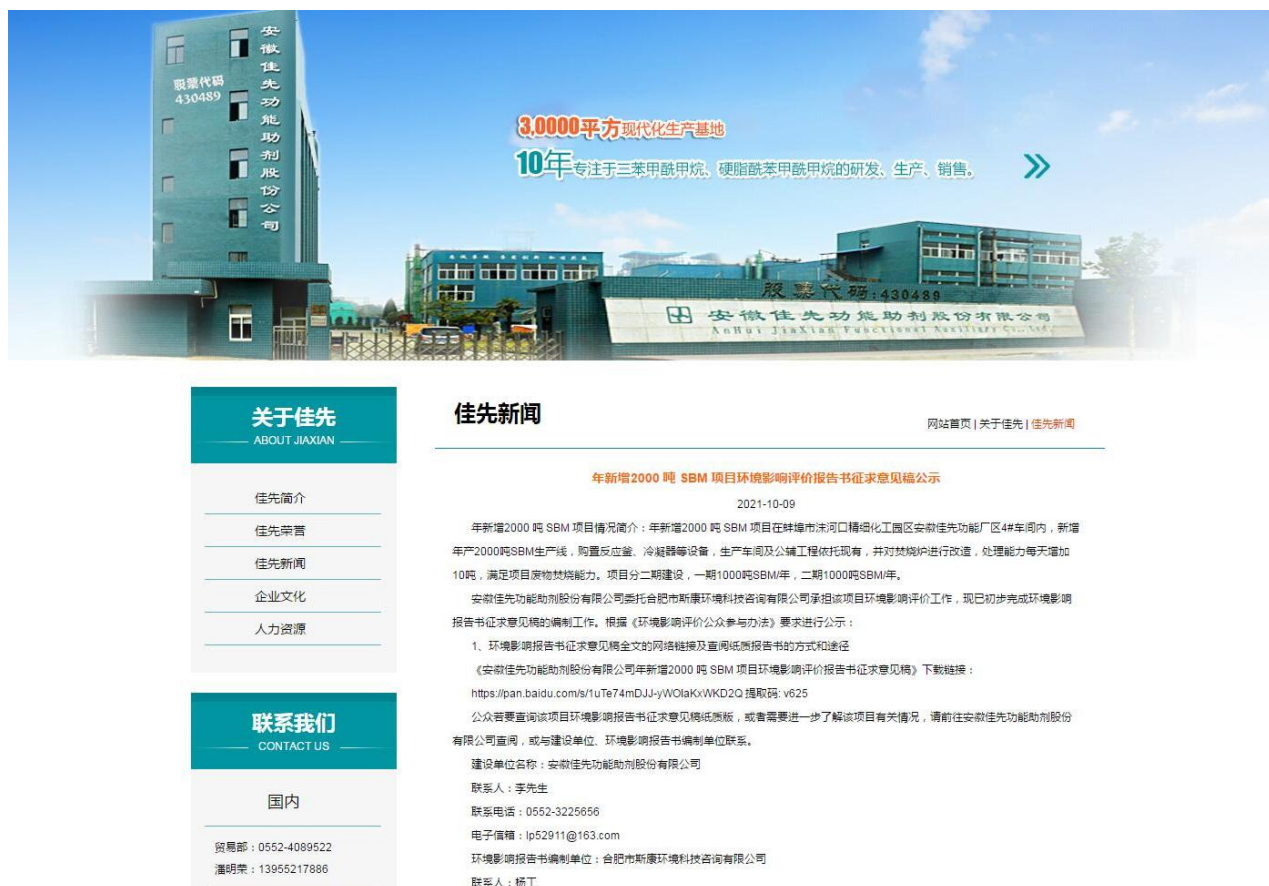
股票代码 430489

安徽佳先功能助剂股份公司

3,0000平方现代化生产基地

10年专注于三苯甲酰甲烷、硬脂酰苯甲酰甲烷的研发、生产、销售。

股票代码:430489

安徽佳先功能助剂股份有限公司
AnHui JiaXian Functional Auxiliary Co.,Ltd.

关于佳先
ABOUT JIAXIAN

佳先简介
佳先荣誉
佳先新闻
企业文化
人力资源

联系我们
CONTACT US

国内

贸易部：0552-4089522
潘明荣：13955217886

佳先新闻

网站首页 | 关于佳先 | 佳先新闻

年新增2000 吨 SBM 项目环境影响评价报告书征求意见稿公示

2021-10-09

年新增2000 吨 SBM 项目情况简介：年新增2000 吨 SBM 项目在蚌埠市沫河口精细化工园区安徽佳先功能厂区4#车间内，新增年产2000吨SBM生产线，购置反应釜、冷凝器等设备，生产车间及公辅工程依托现有，并对焚烧炉进行改造，处理能力每天增加10吨，满足项目废物焚烧能力。项目分二期建设，一期1000吨SBM/年，二期1000吨SBM/年。

安徽佳先功能助剂股份有限公司委托合肥市斯康环境科技咨询有限公司承担该项目环境影响评价工作，现已初步完成环境影响报告书征求意见稿的编制工作。根据《环境影响评价公众参与办法》要求进行公示：

1、环境影响报告书征求意见稿全文的网络链接及查阅纸质报告书的方式和途径

《安徽佳先功能助剂股份有限公司年新增2000 吨 SBM 项目环境影响评价报告书征求意见稿》下载链接：

https://pan.baidu.com/s/1uTe74mDJJ-yWOlaKxWKD2Q 提取码: v625

公众若要查询该项目环境影响报告书征求意见稿纸质版，或者需要进一步了解该项目有关情况，请前往安徽佳先功能助剂股份有限公司查阅，或与建设单位、环境影响报告书编制单位联系。

建设单位名称：安徽佳先功能助剂股份有限公司

联系人：李先生

联系电话：0552-3225656

电子信箱：lp52911@163.com

环境影响报告书编制单位：合肥市斯康环境科技咨询有限公司

联系人：杨工